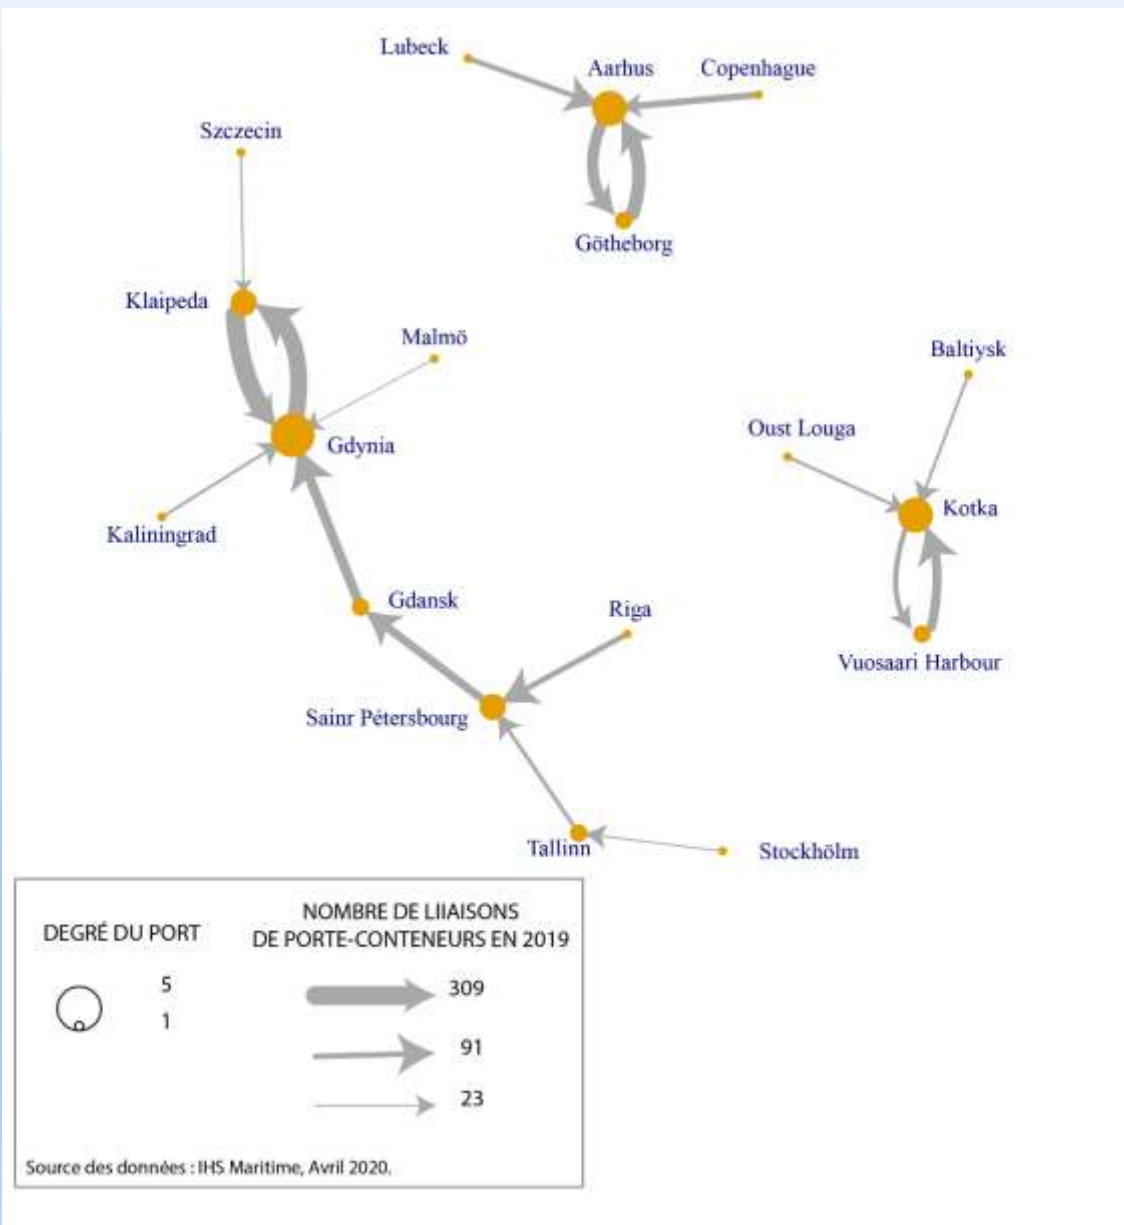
Lubeck
Aarhus
Copenhague
Götheborg
Szczecin
Klaipeda
Malmö
Gdynia
Kaliningrad
Gdansk
Riga
Sainr Pétersbourg
Tallinn
Stockhölm
Baltiysk
Oust Louga
Kotka
Vuosaari Harbour

DEGRÉ DU PORT
5
1

NOMBRE DE LIIAISONS DE PORTE-CONTENEURS EN 2019
309
91
23

Source des données : IHS Maritime, Avril 2020.